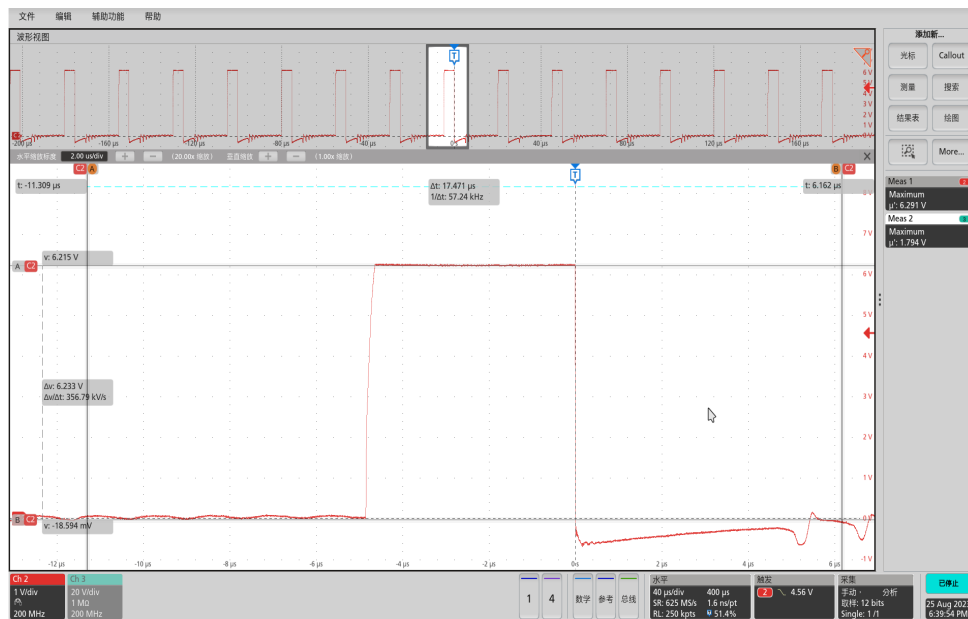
文件 编辑 辅助功能 帮助

波形视图

添加新...

光标 Callout
测量 搜索
结果表 绘图
More...

6 V
5 V
4 V
3 V
2 V
1 V
0 V

-200 µs -160 µs -120 µs -80 µs -40 µs 40 µs 80 µs 120 µs 160 µs

水平缩放标度 2.00 µs/div + − (20.00x 缩放) 垂直缩放 + − (1.00x 缩放)

t: -11.309 µs
Δt: 17.471 µs
1/Δt: 57.24 kHz
t: 6.162 µs

v: 6.215 V

Δv: 6.233 V
Δv/Δt: 356.79 kV/s

v: -18.594 mV

7 V
6 V
5 V
4 V
3 V
2 V
1 V
0 V
-1 V

-12 µs -10 µs -8 µs -6 µs -4 µs -2 µs 0s 2 µs 4 µs 6 µs

Meas 1
Maximum
µ': 6.291 V
Meas 2
Maximum
µ': 1.794 V

Ch 2
1 V/div
200 MHz

Ch 3
20 V/div
1 MΩ
200 MHz

1 4 数学 参考 总线

水平
40 µs/div 400 µs
SR: 625 MS/s 1.6 ns/pt
RL: 250 kpts 51.4%

触发
2 4.56 V

采集
手动 分析
取样: 12 bits
Single: 1/1

已停止
25 Aug 2023
6:39:54 PM